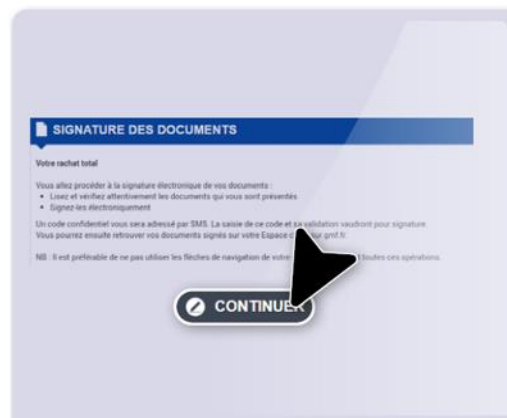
SIGNATURE DES DOCUMENTS

Votre rachat total

Vous allez procéder à la signature électronique de vos documents :
• Lisez et vérifiez attentivement les documents qui vous sont présentés
• Signez-les électroniquement

Un code confidentiel vous sera adressé par SMS. La saisie de ce code et sa validation vaudront pour signature.
Vous pourrez ensuite retrouver vos documents signés sur votre Espace c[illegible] sur gmf.fr

NB : Il est préférable de ne pas utiliser les flèches de navigation de votre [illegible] toutes ces opérations.

CONTINUER